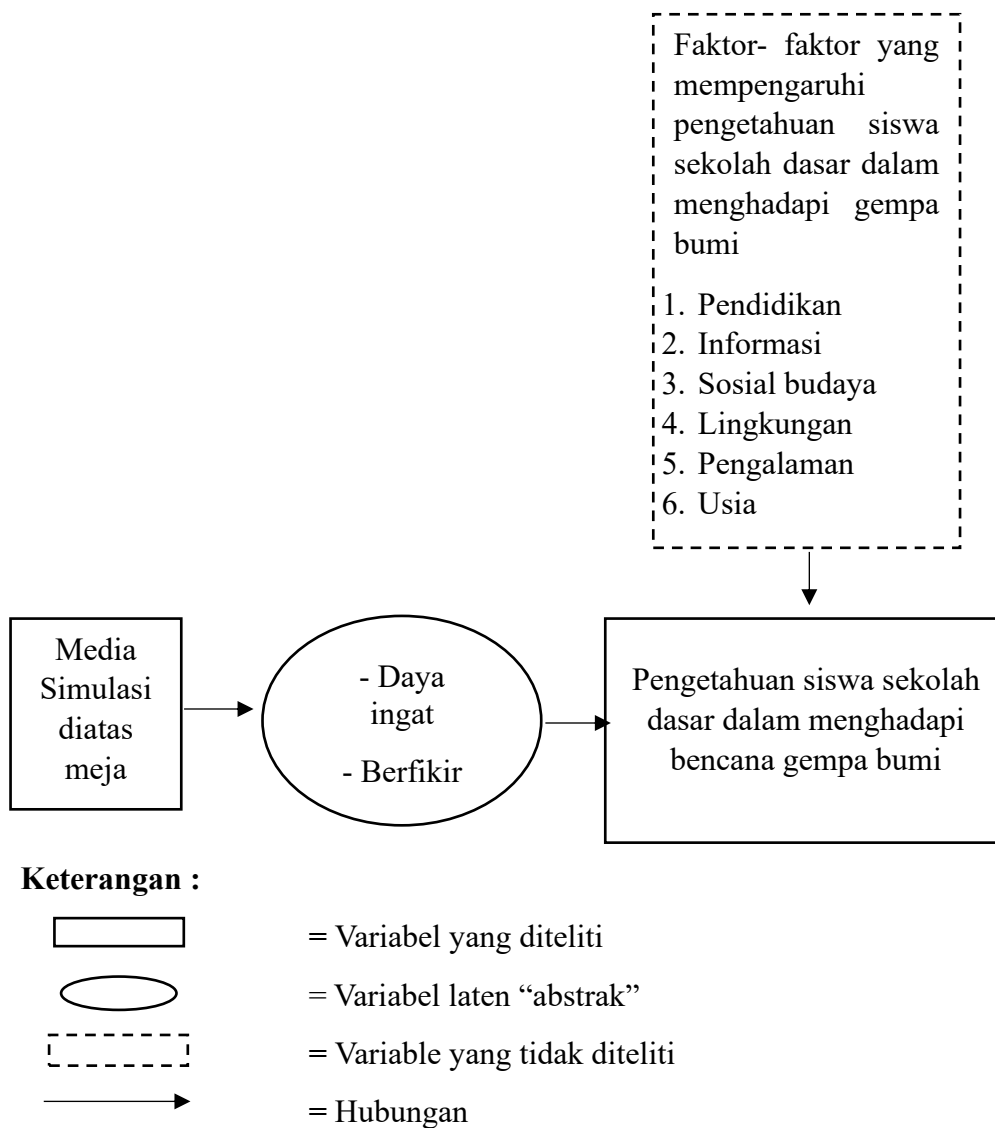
Faktor- faktor yang mempengaruhi pengetahuan siswa sekolah dasar dalam menghadapi gempa bumi

1. Pendidikan
2. Informasi
3. Sosial budaya
4. Lingkungan
5. Pengalaman
6. Usia

Media Simulasi diatas meja

- Daya ingat
- Berfikir

Pengetahuan siswa sekolah dasar dalam menghadapi bencana gempa bumi

**Keterangan :**

= Variabel yang diteliti

= Variabel laten "abstrak"

= Variable yang tidak diteliti

= Hubungan